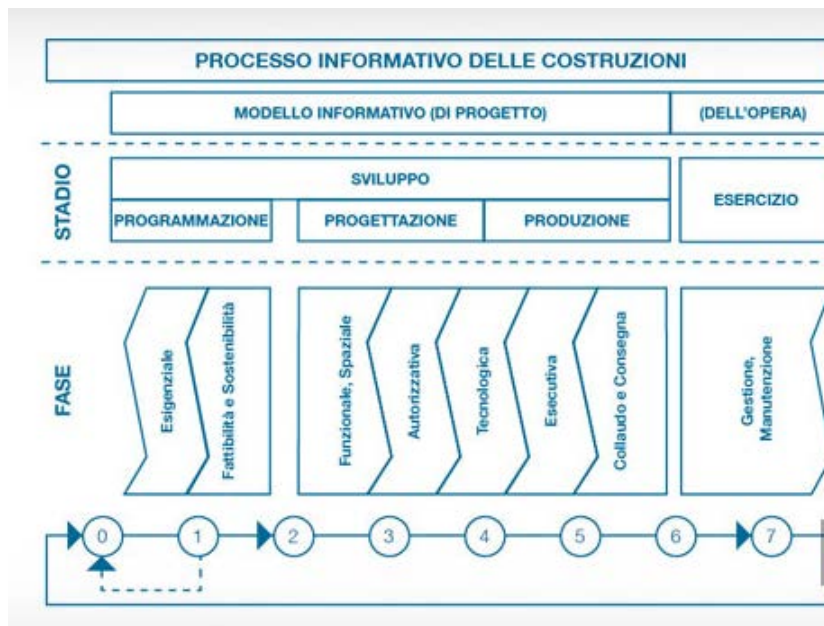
PROCESSO INFORMATIVO DELLE COSTRUZIONI

MODELLO INFORMATIVO (DI PROGETTO)

(DELL'OPERA)

STADIO

SVILUPPO

PROGRAMMAZIONE

PROGETTAZIONE

PRODUZIONE

ESERCIZIO

FASE

Esigenziale

Fattibilità e Sostenibilità

Funzionale, Spaziale

Autorizzativa

Tecnologica

Esecutiva

Collaudo e Consegna

Gestione, Manutenzione

0

1

2

3

4

5

6

7